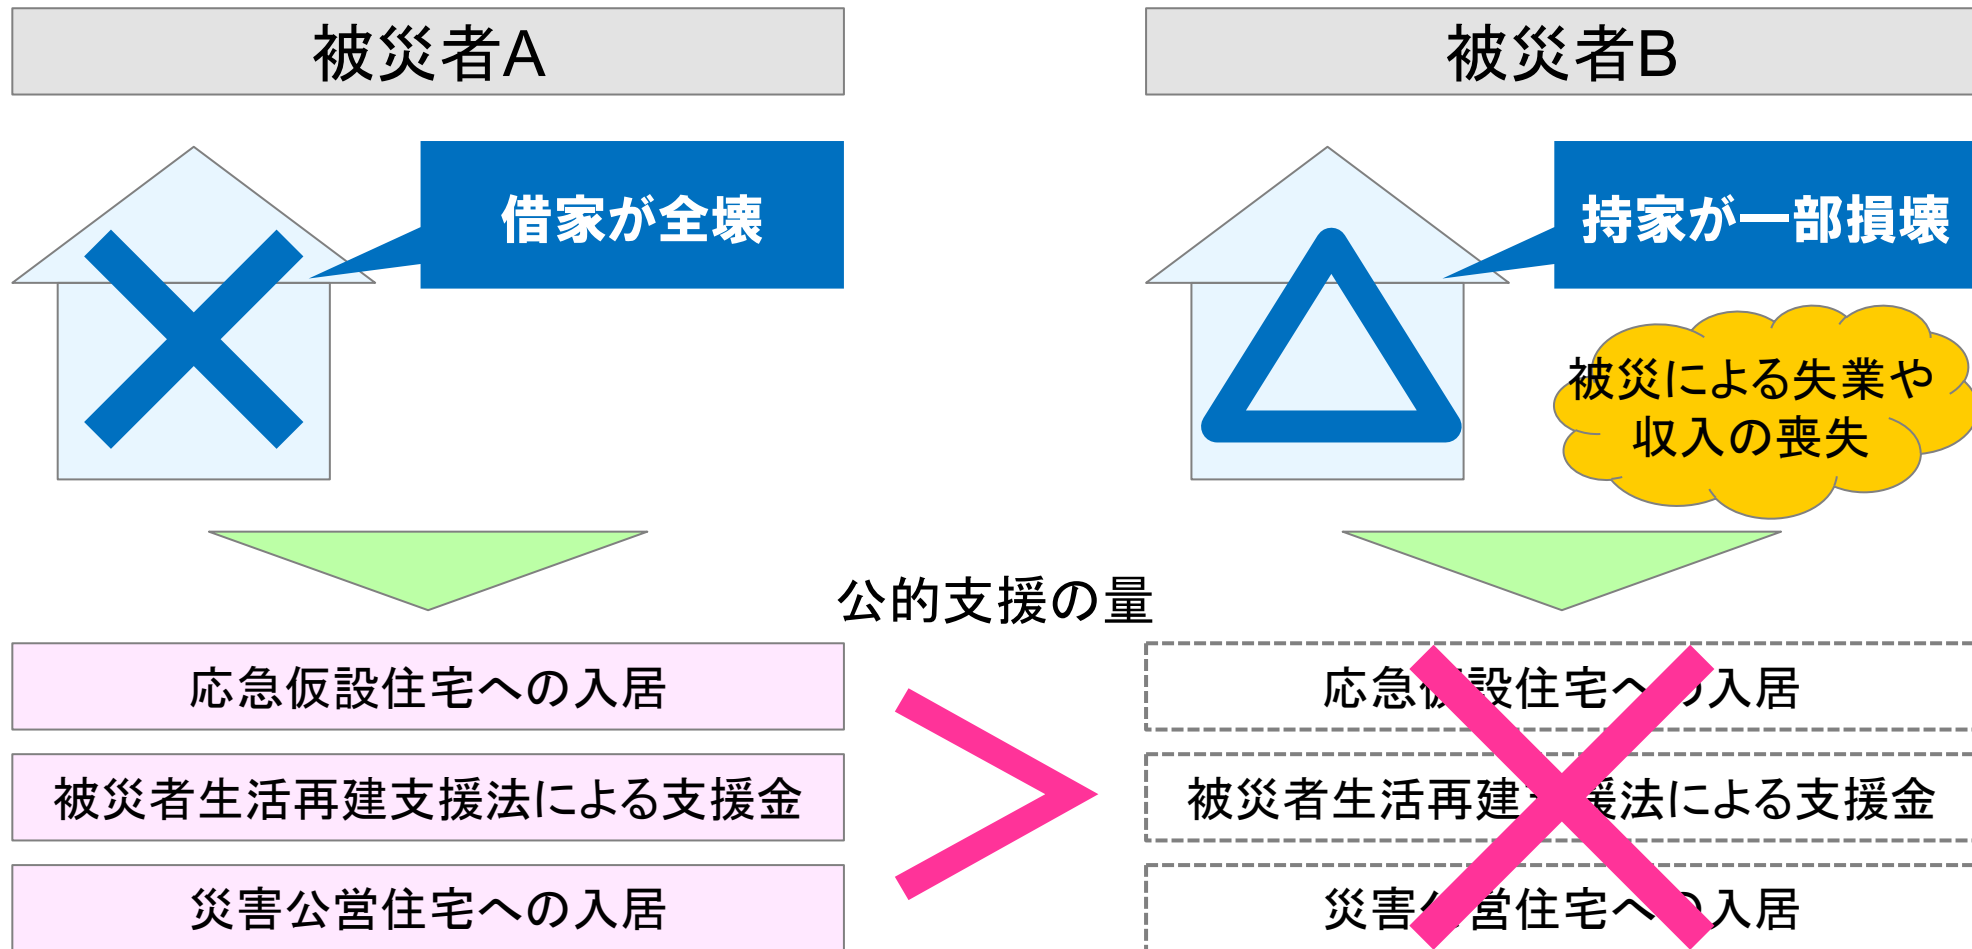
被災者A

借家が全壊

応急仮設住宅への入居

被災者生活再建支援法による支援金

災害公営住宅への入居

公的支援の量

被災者B

持家が一部損壊

被災による失業や収入の喪失

応急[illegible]設住宅へ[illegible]入居

被災者生活再建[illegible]援法による支援金

災害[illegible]営住宅へ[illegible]入居